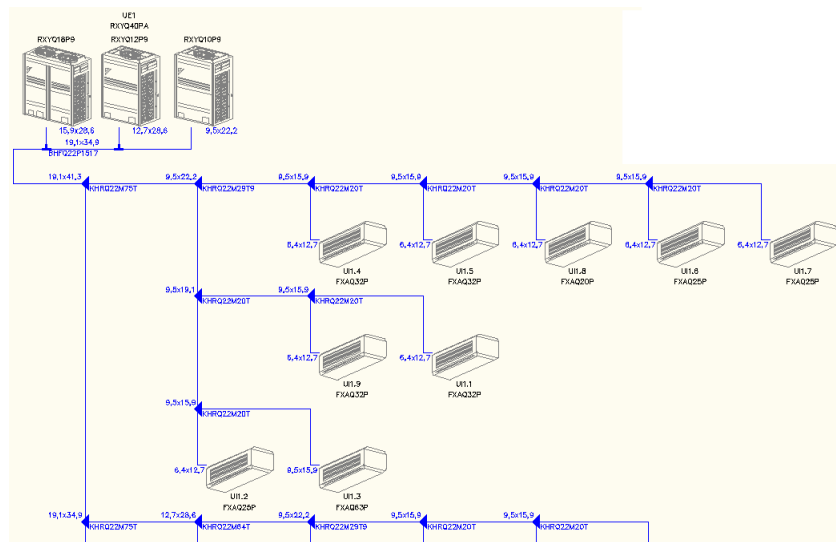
UE1
RXYQ40PA

RXYQ18P9
RXYQ12P9
RXYQ10P9

15,9x28,6
12,7x28,6
9,5x22,2
19,1x34,9
BHFQ22P1517

19,1x41,3
KHRQ22M75T
9,5x22,2
KHRQ22M29T9
9,5x15,9
KHRQ22M20T
9,5x15,9
KHRQ22M20T
9,5x15,9
KHRQ22M20T
9,5x15,9
KHRQ22M20T

6,4x12,7
UI1.4
FXAQ32P
6,4x12,7
UI1.5
FXAQ32P
6,4x12,7
UI1.8
FXAQ20P
6,4x12,7
UI1.6
FXAQ25P
6,4x12,7
UI1.7
FXAQ25P

9,5x19,1
KHRQ22M20T
9,5x15,9
KHRQ22M20T

6,4x12,7
UI1.9
FXAQ32P
6,4x12,7
UI1.1
FXAQ32P

9,5x15,9
KHRQ22M20T

6,4x12,7
UI1.2
FXAQ25P
9,5x15,9
UI1.3
FXAQ63P

19,1x34,9
KHRQ22M75T
12,7x28,6
KHRQ22M64T
9,5x22,2
KHRQ22M29T9
9,5x15,9
KHRQ22M20T
9,5x15,9
KHRQ22M20T